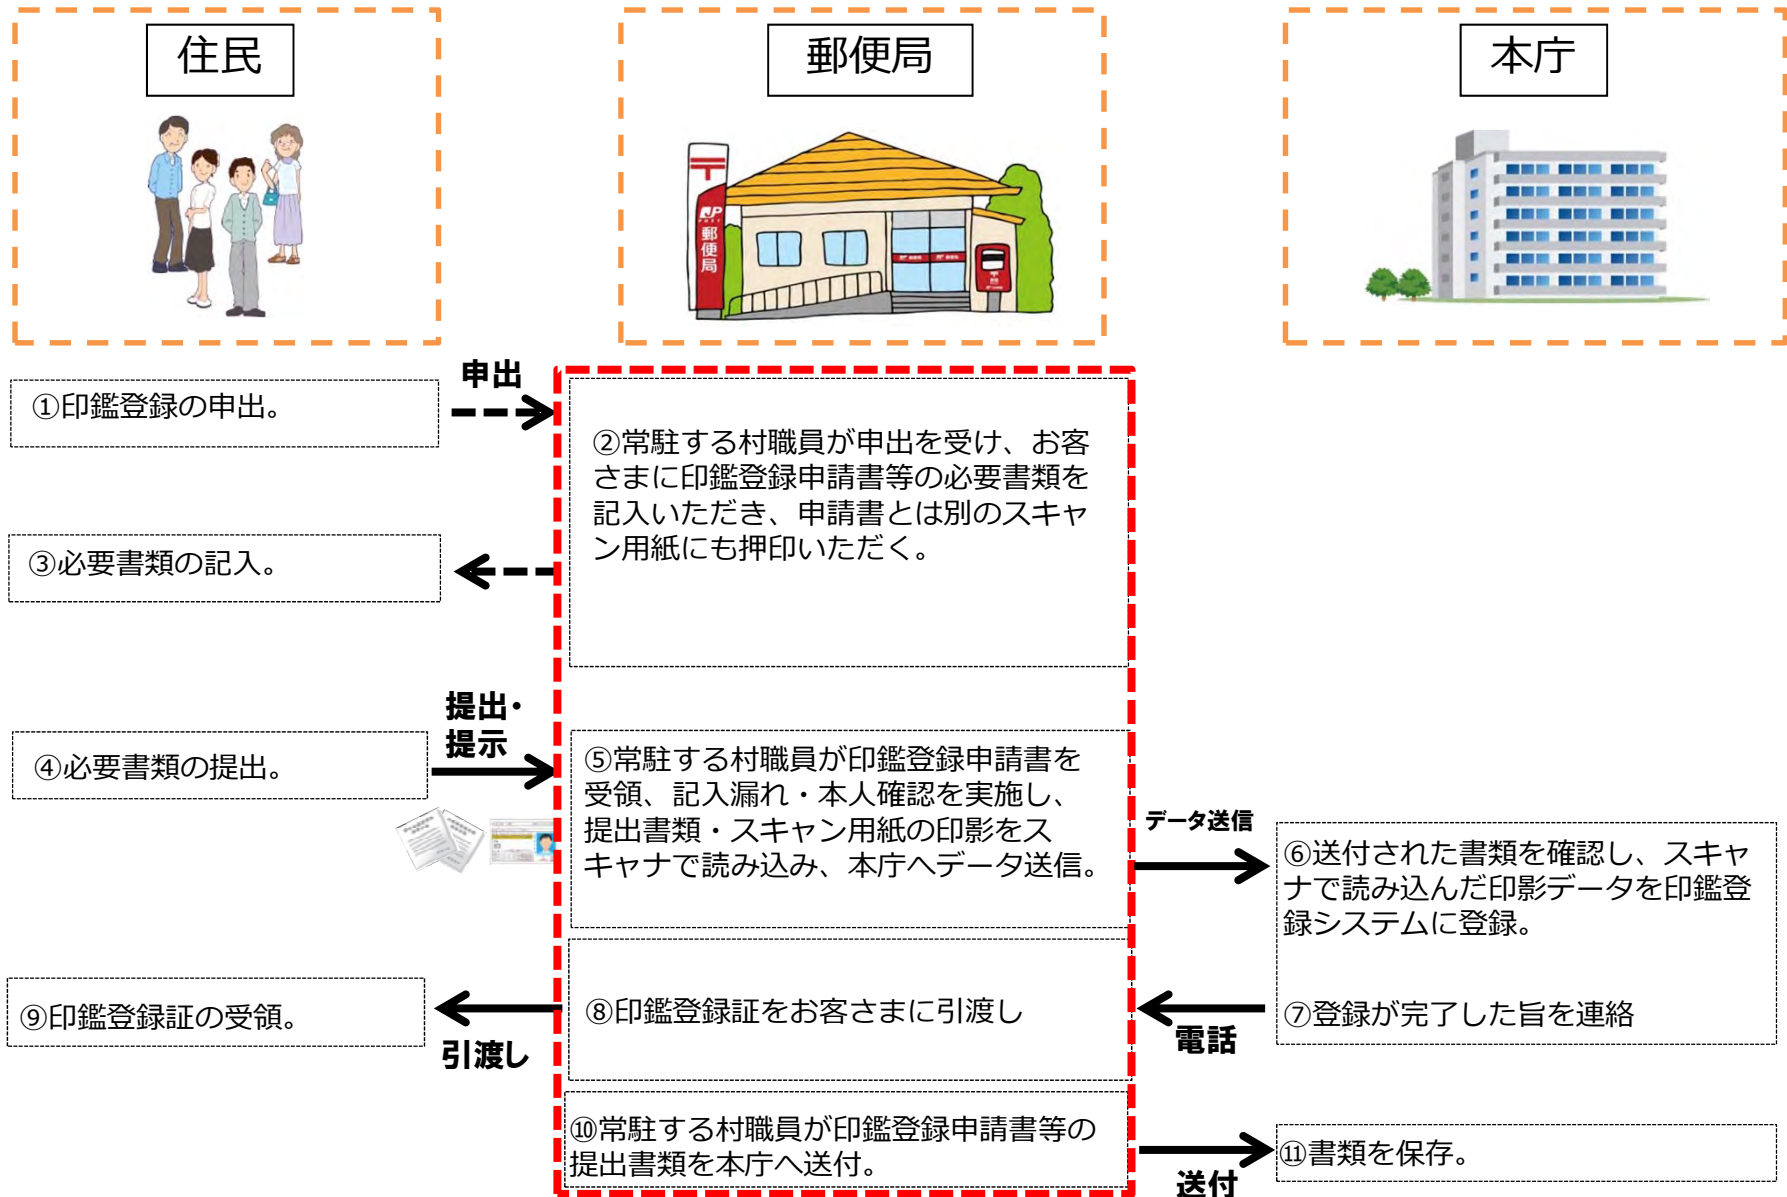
住民

郵便局

本庁

〒
JP
郵便局

①印鑑登録の申出。

申出

②常駐する村職員が申出を受け、お客さまに印鑑登録申請書等の必要書類を記入いただき、申請書とは別のスキャン用紙にも押印いただく。

③必要書類の記入。

提出・提示

④必要書類の提出。

⑤常駐する村職員が印鑑登録申請書を受領、記入漏れ・本人確認を実施し、提出書類・スキャン用紙の印影をスキャナで読み込み、本庁へデータ送信。

データ送信

⑥送付された書類を確認し、スキャナで読み込んだ印影データを印鑑登録システムに登録。

⑦登録が完了した旨を連絡

電話

⑧印鑑登録証をお客さまに引渡し

引渡し

⑨印鑑登録証の受領。

⑩常駐する村職員が印鑑登録申請書等の提出書類を本庁へ送付。

送付

⑪書類を保存。